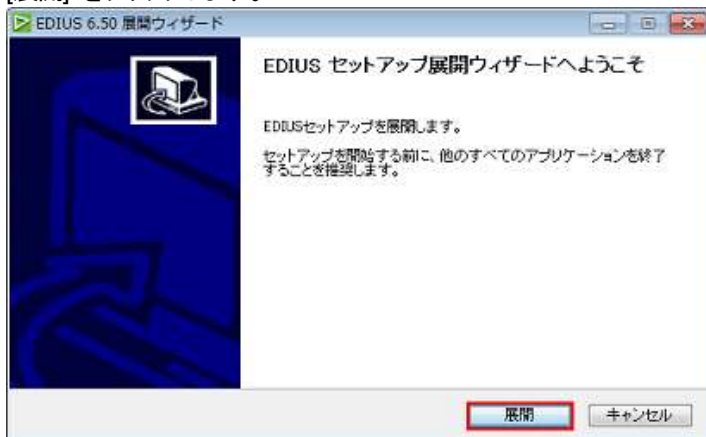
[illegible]

EDIUS 6.50 展開ウィザード

EDIUS セットアップ展開ウィザードへようこそ

EDIUSセットアップを展開します。

セットアップを開始する前に、他のすべてのアプリケーションを終了することを推奨します。

展開

キャンセル